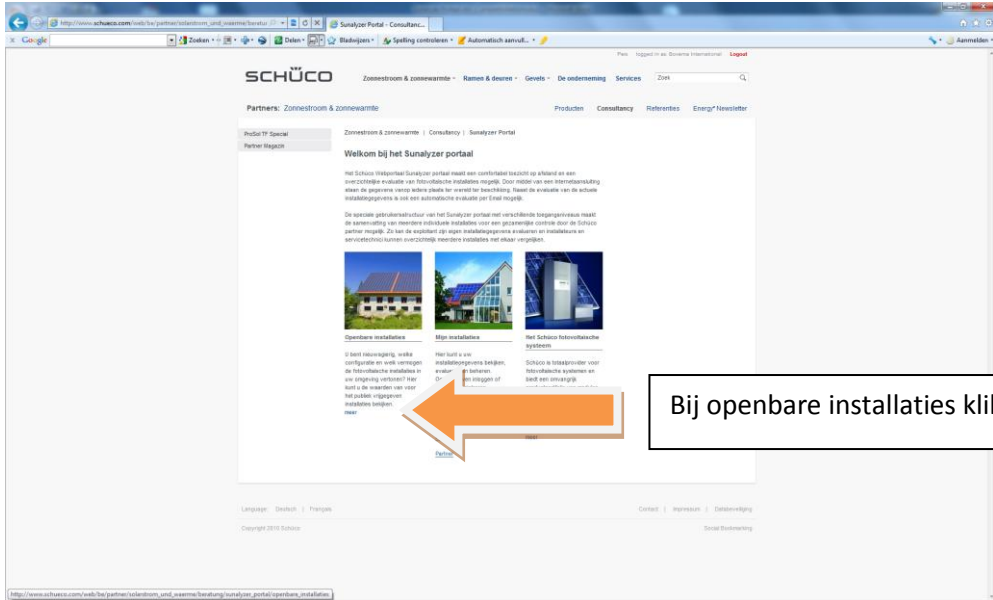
http://www.schueco.com/web/be/partner/solarstrom_und_waerme/beratu

Sunalyzer Portal - Consultanc...

Google

Zoeken

Delen

Bladwijzers

Spelling controleren

Automatisch aanvull...

Aanmelden

Pers | logged in as: Sovema International | Logout

SCHÜCO

Zonnestroom & zonnewarmte | Ramen & deuren | Gevels | De onderneming | Services | Zoek

Partners: Zonnestroom & zonnewarmte

Producten | Consultancy | Referenties | Energy³ Newsletter

ProSol TF Special

Partner Magazin

Zonnestroom & zonnewarmte | Consultancy | Sunalyzer Portal

Welkom bij het Sunalyzer portaal

Het Schüco Webportaal Sunalyzer portaal maakt een comfortabel toezicht op afstand en een overzichtelijke evaluatie van fotovoltaïsche installaties mogelijk. Door middel van een Internetaansluiting staan de gegevens vanop iedere plaats ter wereld ter beschikking. Naast de evaluatie van de actuele installatiegegevens is ook een automatische evaluatie per Email mogelijk.

De speciale gebruikersstructuur van het Sunalyzer portaal met verschillende toegangsniveaus maakt de samenvatting van meerdere individuele installaties voor een gezamenlijke controle door de Schüco partner mogelijk. Zo kan de exploitant zijn eigen installatiegegevens evalueren en installateurs en servicetechnici kunnen overzichtelijk meerdere installaties met elkaar vergelijken.

Openbare installaties

U bent nieuwsgierig, welke configuratie en welk vermogen de fotovoltaïsche installaties in uw omgeving vertonen? Hier kunt u de waarden van voor het publiek vrijgegeven installaties bekijken.
meer

Mijn installaties

Hier kunt u uw installatiegegevens bekijken, evalu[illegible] beheren. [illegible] inloggen of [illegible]

Partner

Het Schüco fotovoltaïsche systeem

Schüco is totaalprovider voor fotovoltaïsche systemen en biedt een omvangrijk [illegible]

meer

Bij openbare installaties kli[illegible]

Language: Deutsch | Français

Copyright 2010 Schüco

Contact | Impressum | Databeveiliging

Social Bookmarking

http://www.schueco.com/web/be/partner/solarstrom_und_waerme/beratung/sunalyzer_portal/openbare_installaties